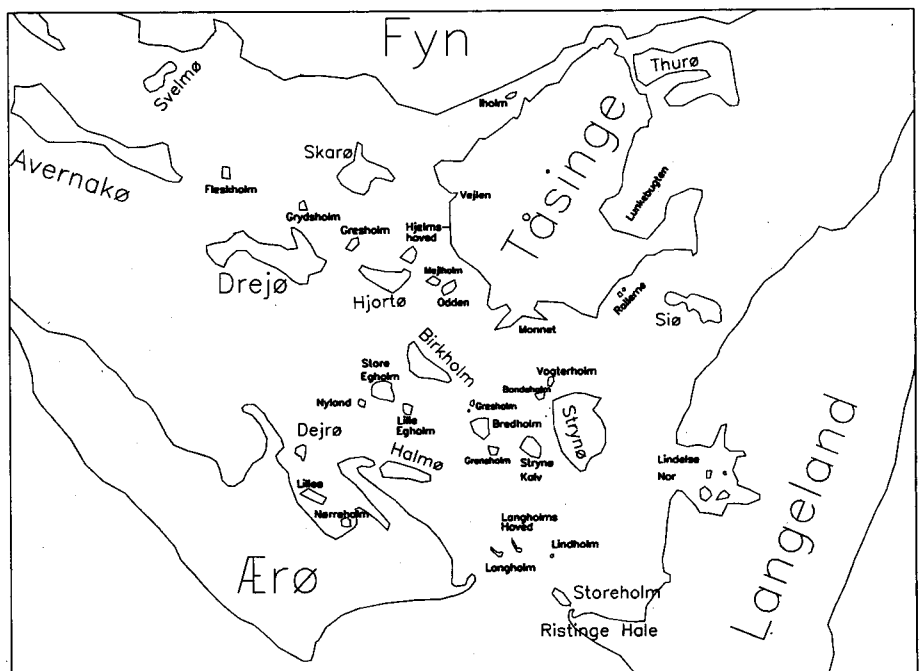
Fyn

Svelmø

Thurø

Iholm

Avernakø

Skarø

Fleskholm

Tåsinge

Vejlen

Lunkebugten

Grydsholm

Gresholm

Hjelmshoved

Drejø

Mejlholm

Hjortø

Odden

Rollerne

Siø

Monnet

Birkholm

Store Egholm

Vogterholm

Bondeholm

Nyland

Gresholm

Lille Egholm

Bredholm

Strynø

Langeland

Dejrø

Halmø

Grensholm

Strynø Kalv

Lindelse Nor

Lilleø

Nørreholm

Langholms Hoved

Lindholm

Langholm

Ærø

Storeholm

Ristinge Hale